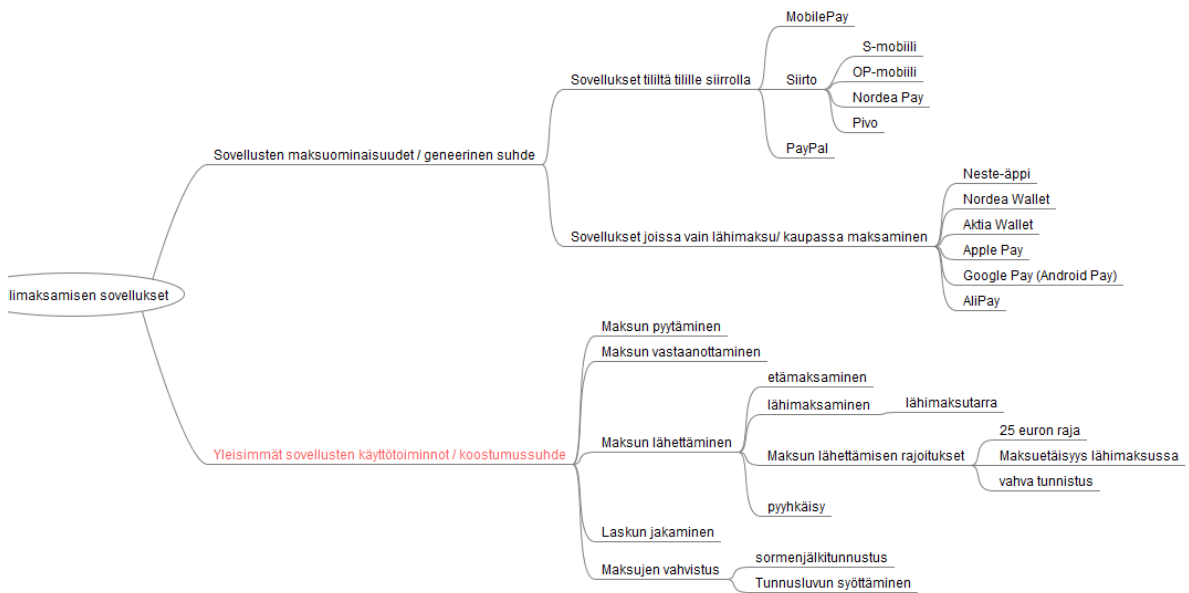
Iimaksamisen sovellukset

Sovellusten maksuominaisuudet / geneerinen suhde

Sovellukset tililtä tilille siirrolla

MobilePay

Siirto

S-mobiili

OP-mobiili

Nordea Pay

Pivo

PayPal

Sovellukset joissa vain lähimaksu/ kaupassa maksaminen

Neste-äppi

Nordea Wallet

Aktia Wallet

Apple Pay

Google Pay (Android Pay)

AliPay

Yleisimmät sovellusten käyttötoiminnot / koostumussuhde

Maksun pyytäminen

Maksun vastaanottaminen

Maksun lähettäminen

etämaksaminen

lähimaksaminen

lähimaksutarra

Maksun lähettämisen rajoitukset

25 euron raja

Maksuetäisyys lähimaksussa

vahva tunnistus

pyyhkäisy

Laskun jakaminen

Maksujen vahvistus

sormenjälkitunnustus

Tunnusluvun syöttäminen